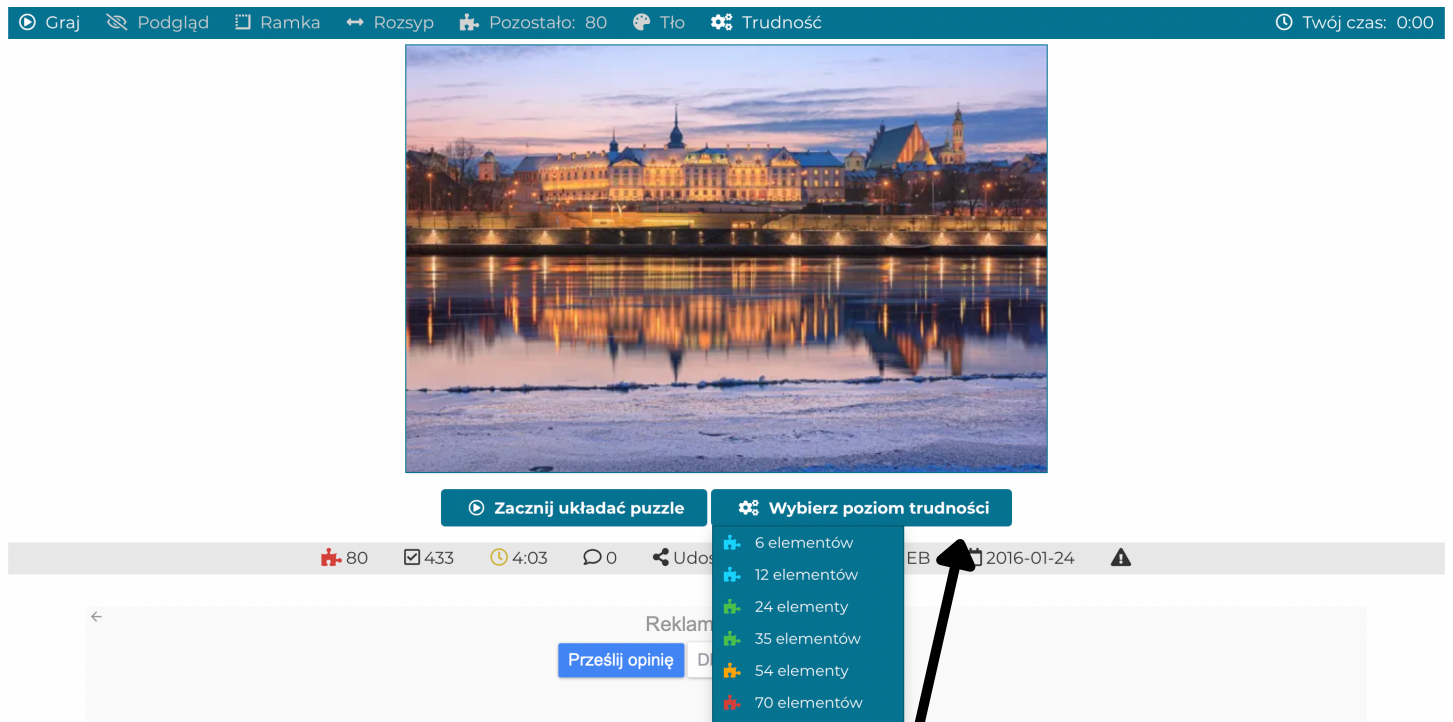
Graj Podgląd Ramka Rozsyp Pozostało: 80 Tło Trudność Twój czas: 0:00

Zacznij układać puzzle

Wybierz poziom trudności

80 433 4:03 0 Udos EB 2016-01-24

6 elementów
12 elementów
24 elementy
35 elementów
54 elementy
70 elementów

Reklam

Prześlij opinię D